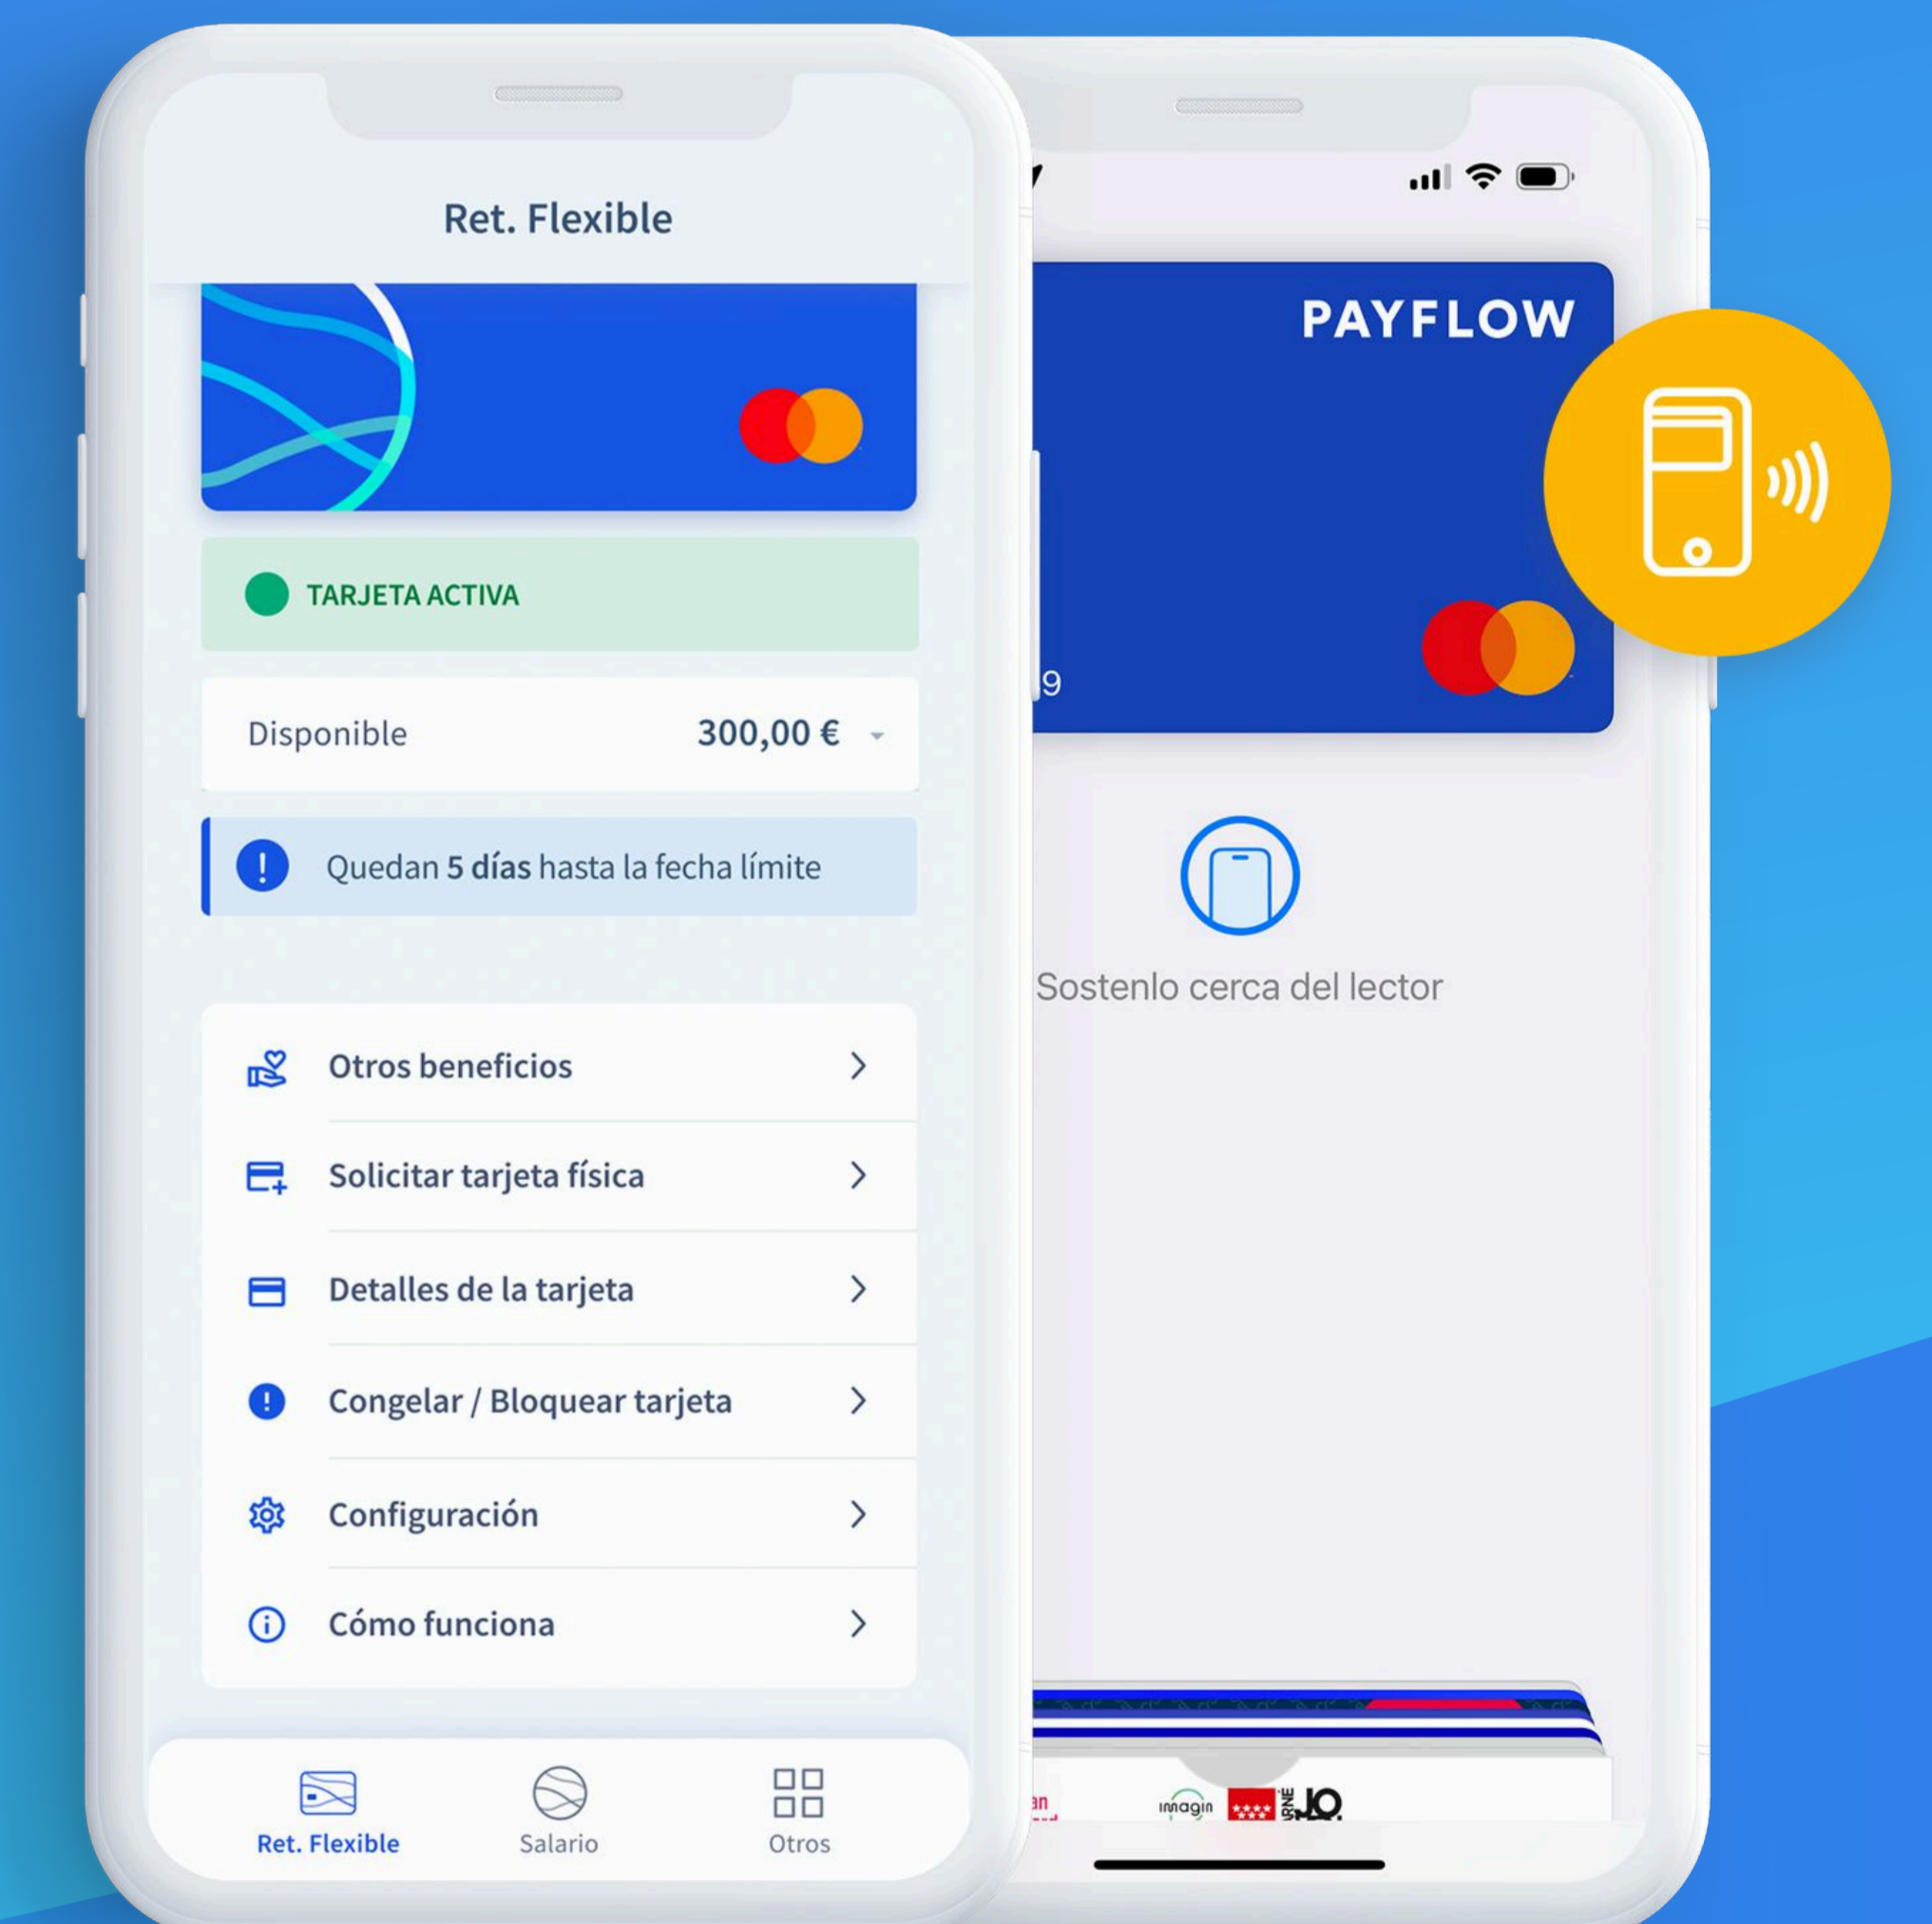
Ret. Flexible

TARJETA ACTIVA

Disponible 300,00 €

Quedan 5 días hasta la fecha límite

Otros beneficios

Solicitar tarjeta física

Detalles de la tarjeta

Congelar / Bloquear tarjeta

Configuración

Cómo funciona

Ret. Flexible Salario Otros

PAYFLOW

9

Sostenlo cerca del lector

imagin